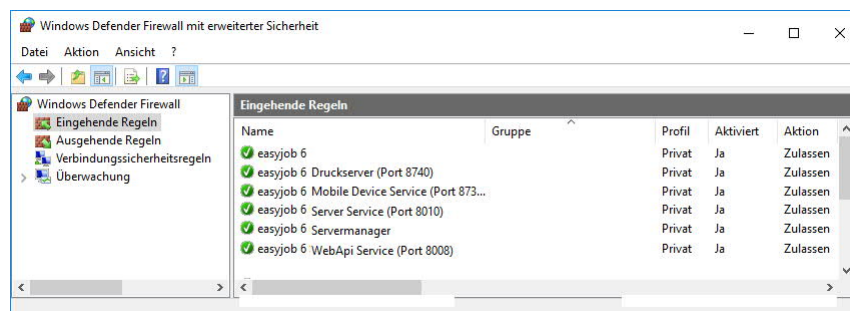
Windows Defender Firewall mit erweiterter Sicherheit

Datei Aktion Ansicht ?

Windows Defender Firewall
Eingehende Regeln
Ausgehende Regeln
Verbindungssicherheitsregeln
Überwachung

Eingehende Regeln

| Name | Gruppe | Profil | Aktiviert | Aktion |
|---|---|---|---|---|
| easyjob 6 | | Privat | Ja | Zulassen |
| easyjob 6 Druckserver (Port 8740) | | Privat | Ja | Zulassen |
| easyjob 6 Mobile Device Service (Port 873... | | Privat | Ja | Zulassen |
| easyjob 6 Server Service (Port 8010) | | Privat | Ja | Zulassen |
| easyjob 6 Servermanager | | Privat | Ja | Zulassen |
| easyjob 6 WebApi Service (Port 8008) | | Privat | Ja | Zulassen |